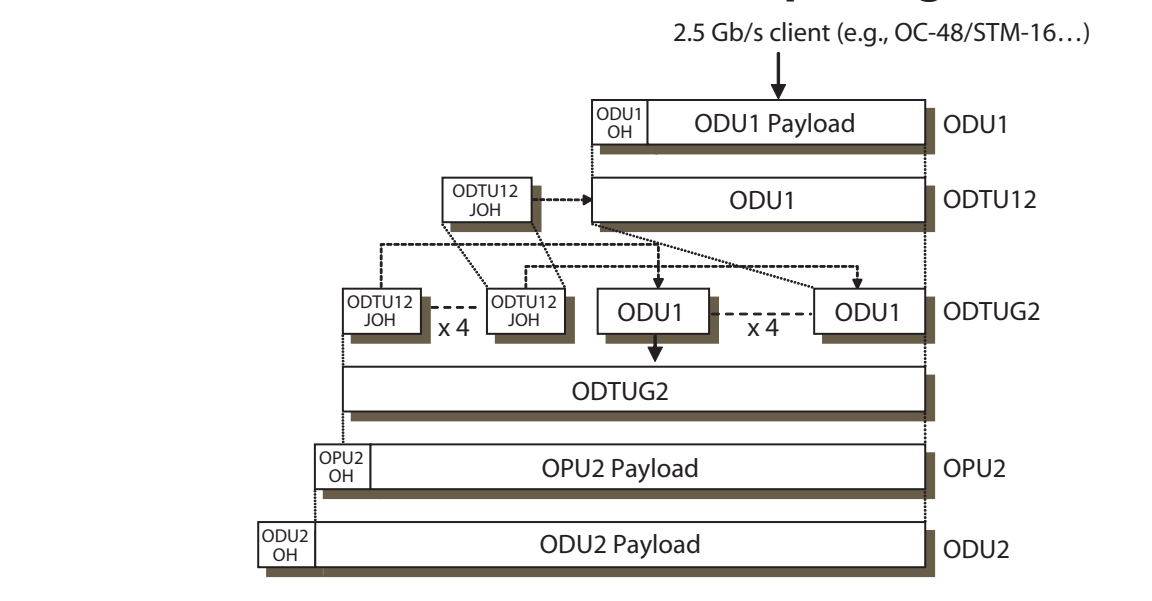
2.5 Gb/s client (e.g., OC-48/STM-16…)

ODU1 OH

ODU1 Payload

ODU1

ODTU12 JOH

ODU1

ODTU12

ODTU12 JOH

x 4

ODTU12 JOH

ODU1

x 4

ODU1

ODTUG2

ODTUG2

OPU2 OH

OPU2 Payload

OPU2

ODU2 OH

ODU2 Payload

ODU2